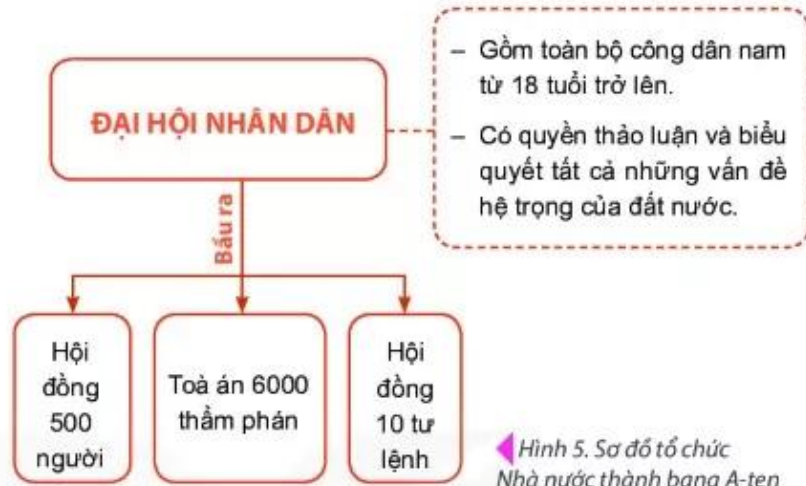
ĐẠI HỘI NHÂN DÂN

– Gồm toàn bộ công dân nam từ 18 tuổi trở lên.

– Có quyền thảo luận và biểu quyết tất cả những vấn đề hệ trọng của đất nước.

Bầu ra

Hội đồng 500 người

Toà án 6000 thẩm phán

Hội đồng 10 tư lệnh

Hình 5. Sơ đồ tổ chức Nhà nước thành bang A-ten